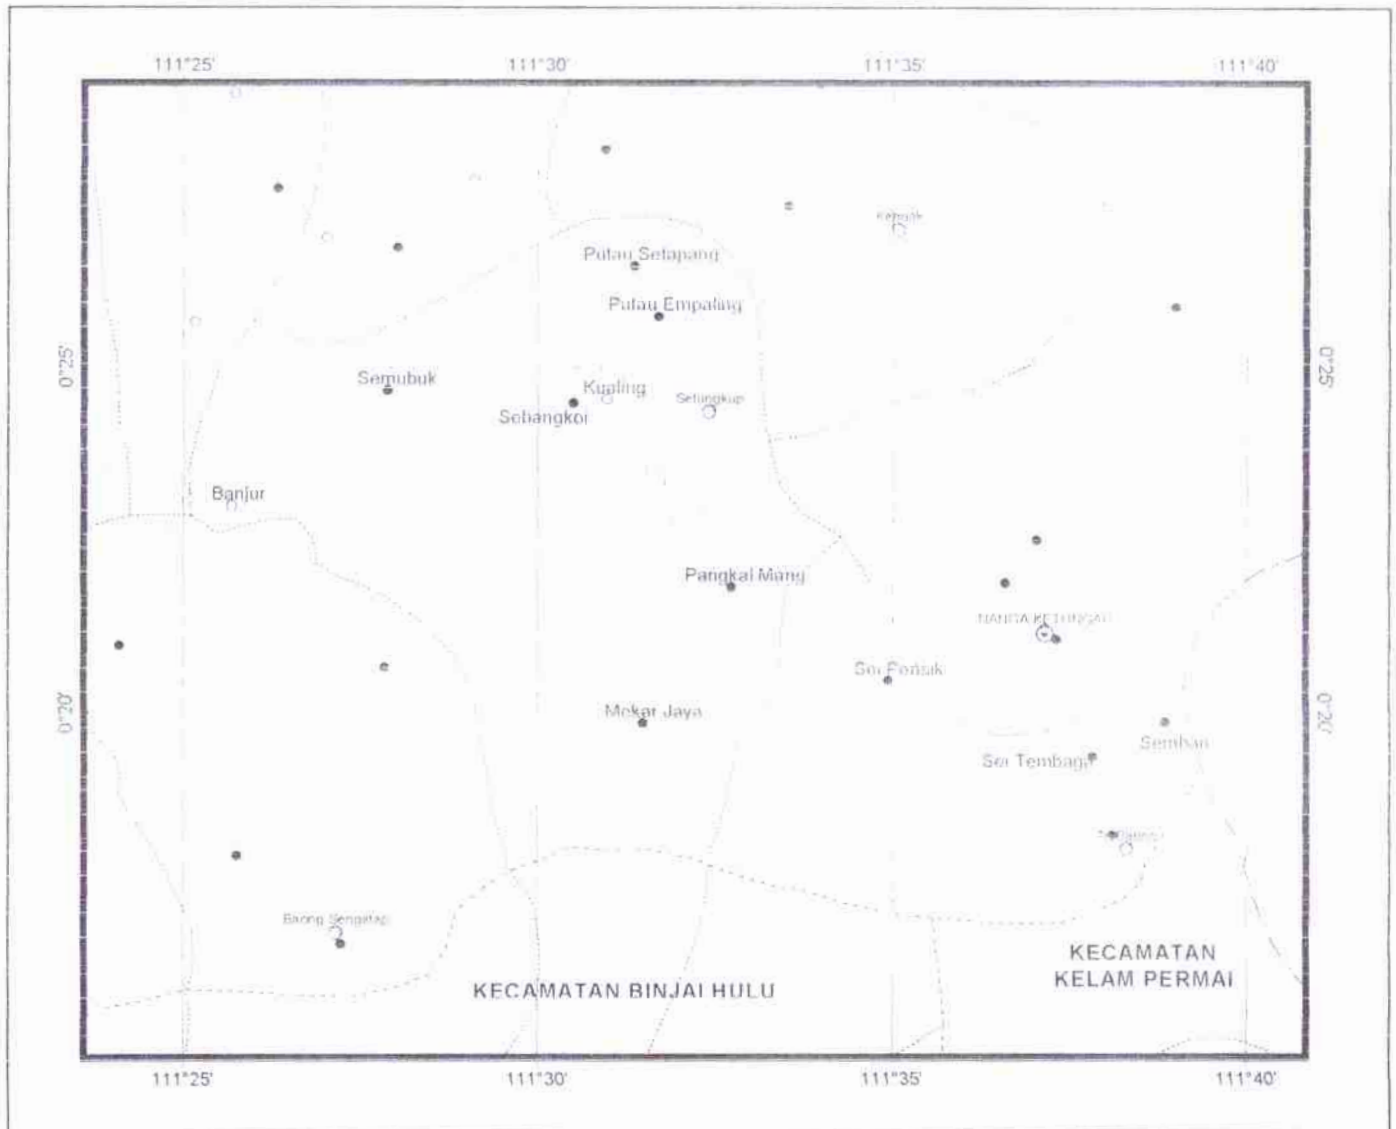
111°25' 111°30' 111°35' 111°40'

Kebuak

Pulau Setapang

Pulau Empaling

0°25' 0°25'

Semubuk

Kualing

Setungkup

Sebangkoi

Banjur

Pangkal Mang

NANGA KETUNGAU

Sei Pensuk

0°20' 0°20'

Mekar Jaya

Sembah

Sei Tembaga

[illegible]

Baong Sengatap

KECAMATAN KELAM PERMAI

KECAMATAN BINJAI HULU

111°25' 111°30' 111°35' 111°40'